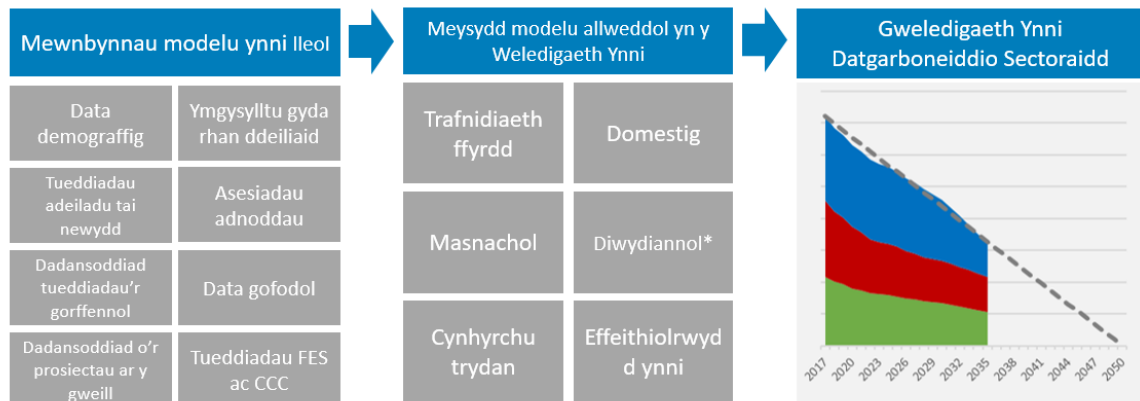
Mewnbynnau modelu ynni lleol

Data demograffig

Ymgysylltu gyda rhan ddeiliaid

Tueddiadau adeiladu tai newydd

Asesiadau adnoddau

Dadansoddiad tueddiadau'r gorffennol

Data gofodol

Dadansoddiad o'r prosiectau ar y gweill

Tueddiadau FES ac CCC

Meysydd modelu allweddol yn y Weledigaeth Ynni

Trafnidiaeth ffyrdd

Domestig

Masnachol

Diwydiannol*

Cynhyrchu trydan

Effeithiolrwydd ynni

Gweledigaeth Ynni Datgarboneiddio Sectoraidd

2017
2020
2023
2026
2029
2032
2035
2038
2041
2044
2047
2050